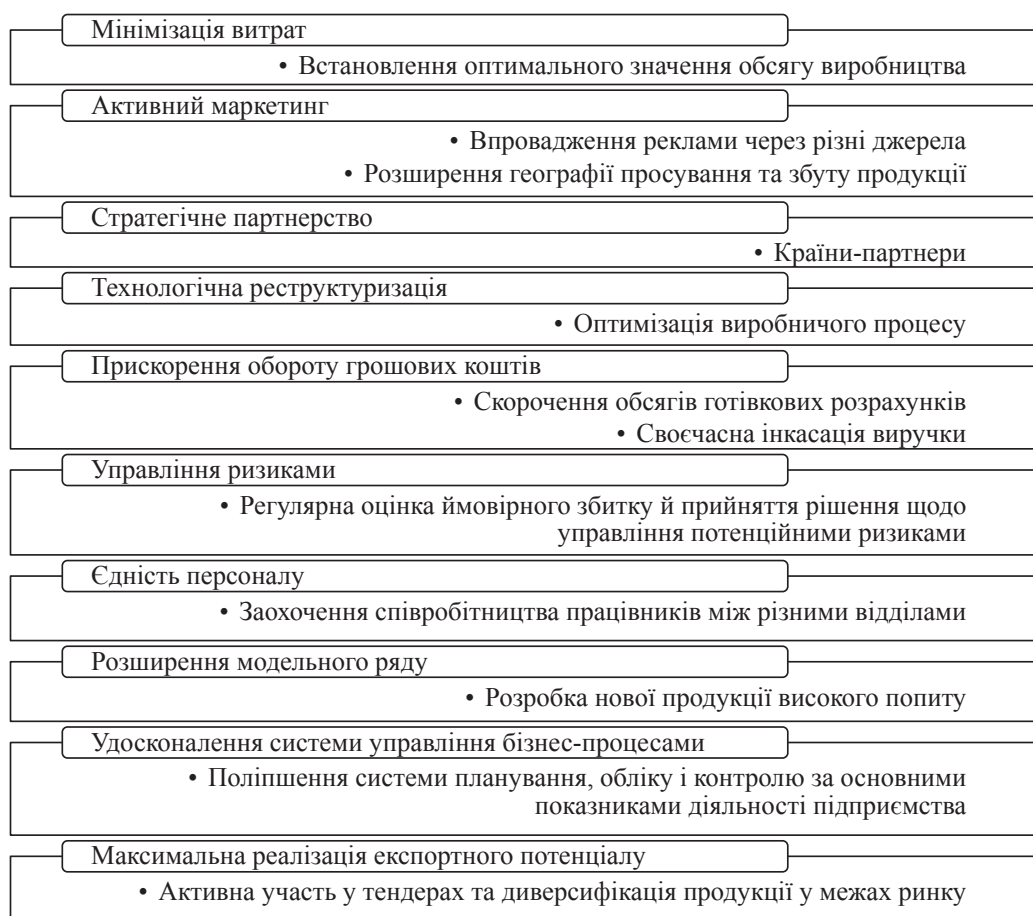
Мінімізація витрат

• Встановлення оптимального значення обсягу виробництва

Активний маркетинг

• Впровадження реклами через різні джерела

• Розширення географії просування та збуту продукції

Стратегічне партнерство

• Країни-партнери

Технологічна реструктуризація

• Оптимізація виробничого процесу

Прискорення обороту грошових коштів

• Скорочення обсягів готівкових розрахунків

• Своєчасна інкасація виручки

Управління ризиками

• Регулярна оцінка ймовірного збитку й прийняття рішення щодо управління потенційними ризиками

Єдність персоналу

• Заохочення співробітництва працівників між різними відділами

Розширення модельного ряду

• Розробка нової продукції високого попиту

Удосконалення системи управління бізнес-процесами

• Поліпшення системи планування, обліку і контролю за основними показниками діяльності підприємства

Максимальна реалізація експортного потенціалу

• Активна участь у тендерах та диверсифікація продукції у межах ринку